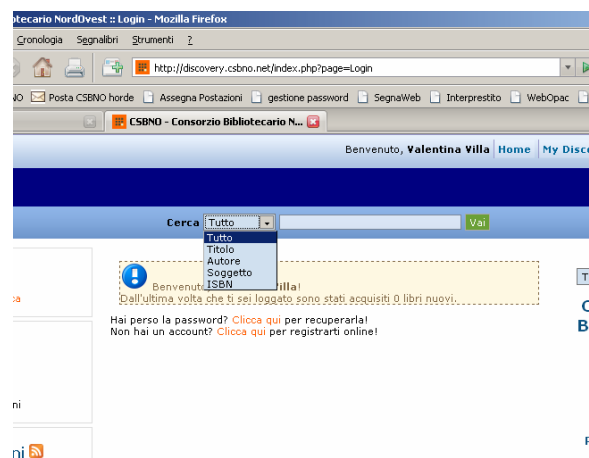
tecario NordOvest :: Login - Mozilla Firefox

Cronologia Segnalibri Strumenti ?

http://discovery.csbno.net/index.php?page=Login

NO Posta CSBNO horde Assegna Postazioni gestione password SegnaWeb Interprestito WebOpac

CSBNO - Consorzio Bibliotecario N...

Benvenuto, Valentina Villa Home My Disc

Cerca Tutto Vai

Tutto
Titolo
Autore
Soggetto
ISBN

ca

Benvenut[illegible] illa!
Dall'ultima volta che ti sei loggato sono stati acquisiti 0 libri nuovi.

Hai perso la password? Clicca qui per recuperarla!
Non hai un account? Clicca qui per registrarti online!

ni

ni

T

C
B

P